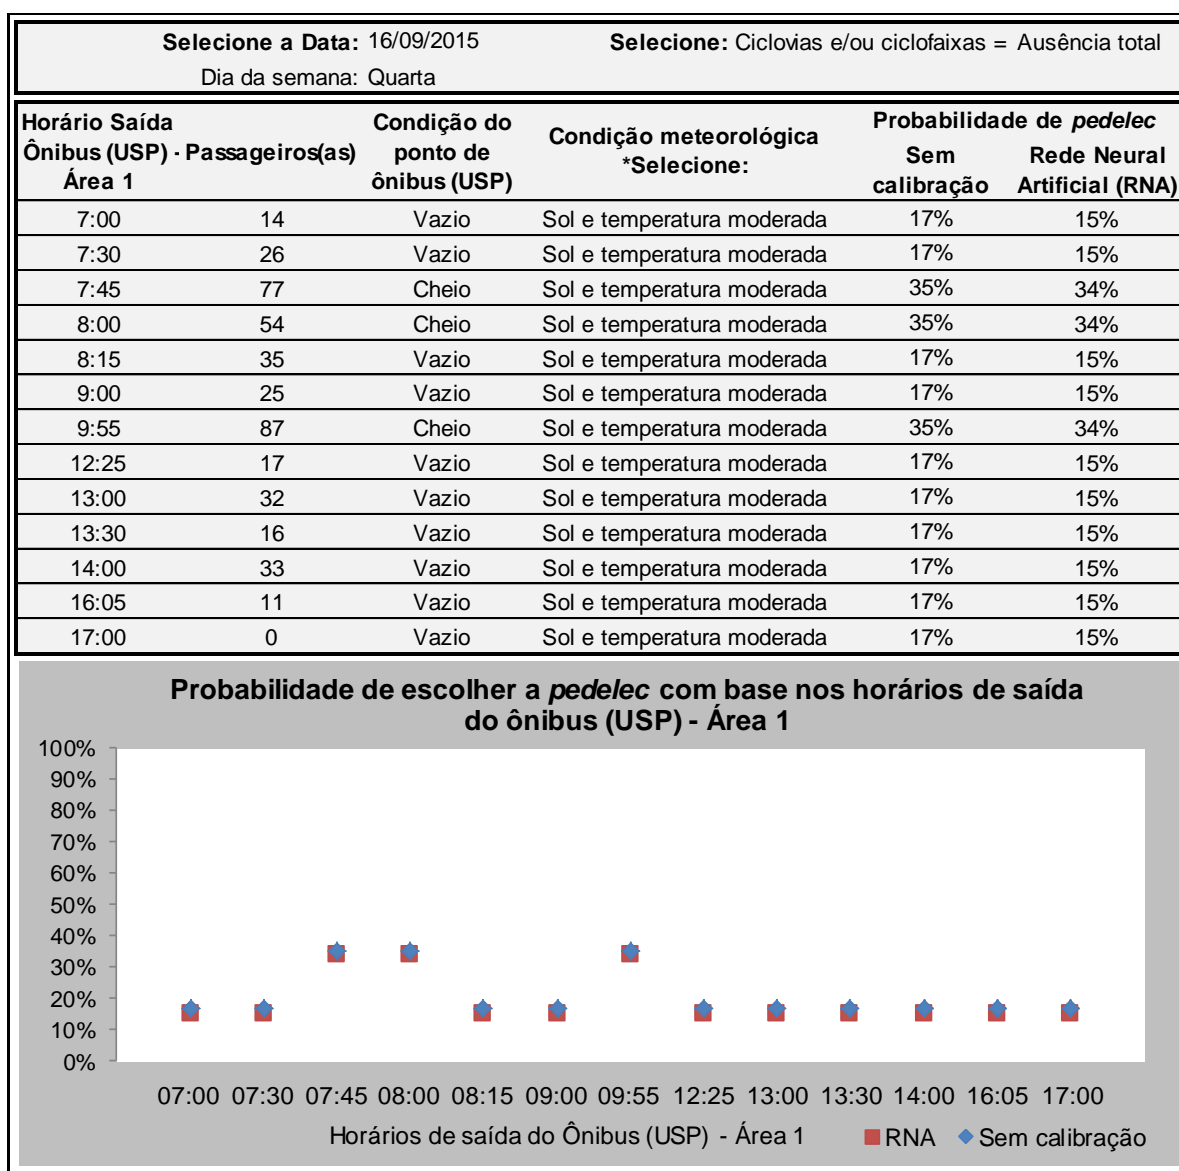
**Selecione a Data:** 16/09/2015 **Selecione:** Ciclovias e/ou ciclofaixas = Ausência total

Dia da semana: Quarta

| Horário Saída Ônibus (USP) - Área 1 | Passageiros(as) | Condição do ponto de ônibus (USP) | Condição meteorológica *Selecione: | Probabilidade de *pedelec* Sem calibração | Probabilidade de *pedelec* Rede Neural Artificial (RNA) |
|---|---|---|---|---|---|
| 7:00 | 14 | Vazio | Sol e temperatura moderada | 17% | 15% |
| 7:30 | 26 | Vazio | Sol e temperatura moderada | 17% | 15% |
| 7:45 | 77 | Cheio | Sol e temperatura moderada | 35% | 34% |
| 8:00 | 54 | Cheio | Sol e temperatura moderada | 35% | 34% |
| 8:15 | 35 | Vazio | Sol e temperatura moderada | 17% | 15% |
| 9:00 | 25 | Vazio | Sol e temperatura moderada | 17% | 15% |
| 9:55 | 87 | Cheio | Sol e temperatura moderada | 35% | 34% |
| 12:25 | 17 | Vazio | Sol e temperatura moderada | 17% | 15% |
| 13:00 | 32 | Vazio | Sol e temperatura moderada | 17% | 15% |
| 13:30 | 16 | Vazio | Sol e temperatura moderada | 17% | 15% |
| 14:00 | 33 | Vazio | Sol e temperatura moderada | 17% | 15% |
| 16:05 | 11 | Vazio | Sol e temperatura moderada | 17% | 15% |
| 17:00 | 0 | Vazio | Sol e temperatura moderada | 17% | 15% |

**Probabilidade de escolher a *pedelec* com base nos horários de saída do ônibus (USP) - Área 1**

100%
90%
80%
70%
60%
50%
40%
30%
20%
10%
0%

07:00 07:30 07:45 08:00 08:15 09:00 09:55 12:25 13:00 13:30 14:00 16:05 17:00

Horários de saída do Ônibus (USP) - Área 1

RNA Sem calibração